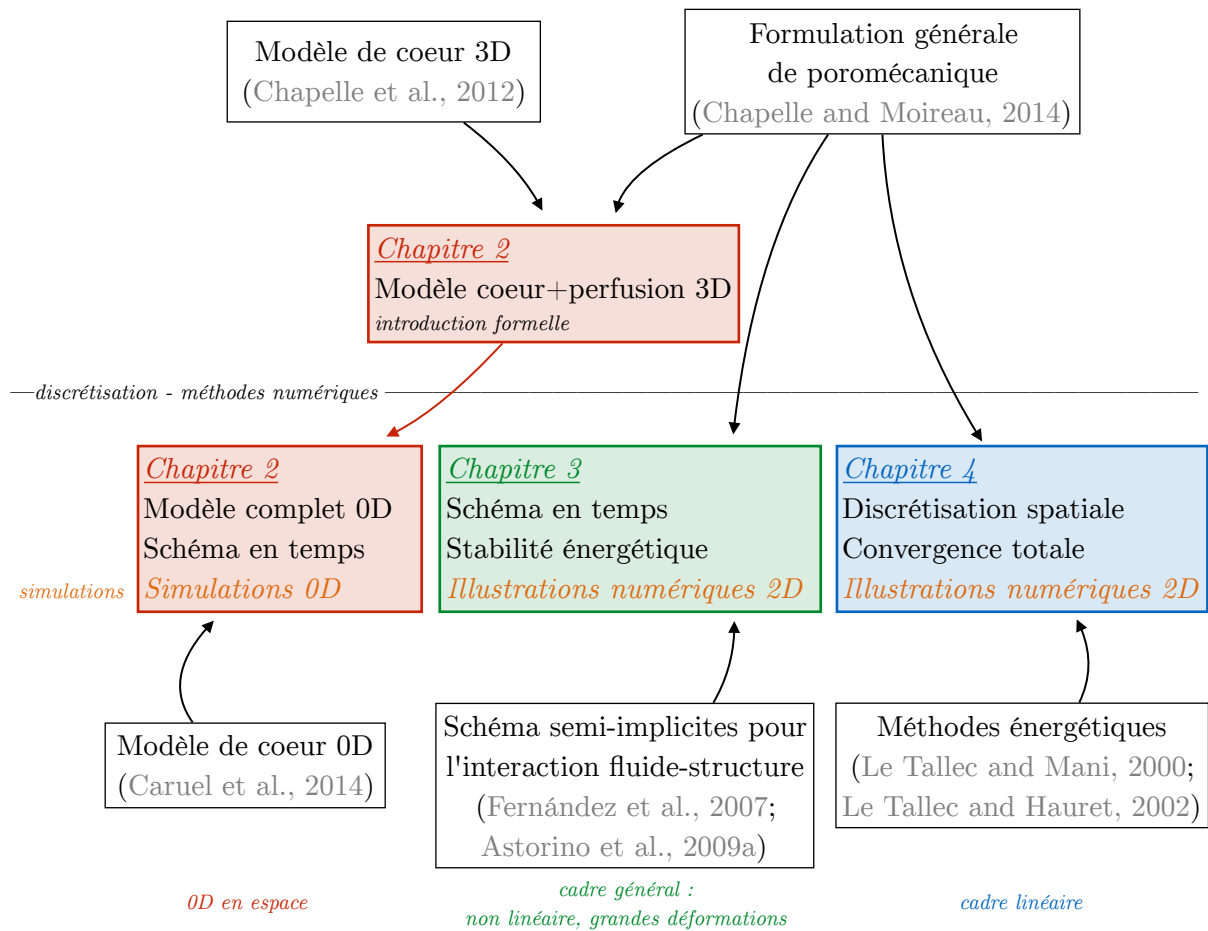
Modèle de coeur 3D
(Chapelle et al., 2012)

Formulation générale
de poromécanique
(Chapelle and Moireau, 2014)

Chapitre 2
Modèle coeur+perfusion 3D
introduction formelle

—discrétisation - méthodes numériques —

Chapitre 2
Modèle complet 0D
Schéma en temps
Simulations 0D

simulations

Chapitre 3
Schéma en temps
Stabilité énergétique
Illustrations numériques 2D

Chapitre 4
Discrétisation spatiale
Convergence totale
Illustrations numériques 2D

Modèle de coeur 0D
(Caruel et al., 2014)

Schéma semi-implicites pour
l'interaction fluide-structure
(Fernández et al., 2007;
Astorino et al., 2009a)

Méthodes énergétiques
(Le Tallec and Mani, 2000;
Le Tallec and Hauret, 2002)

0D en espace

cadre général :
non linéaire, grandes déformations

cadre linéaire